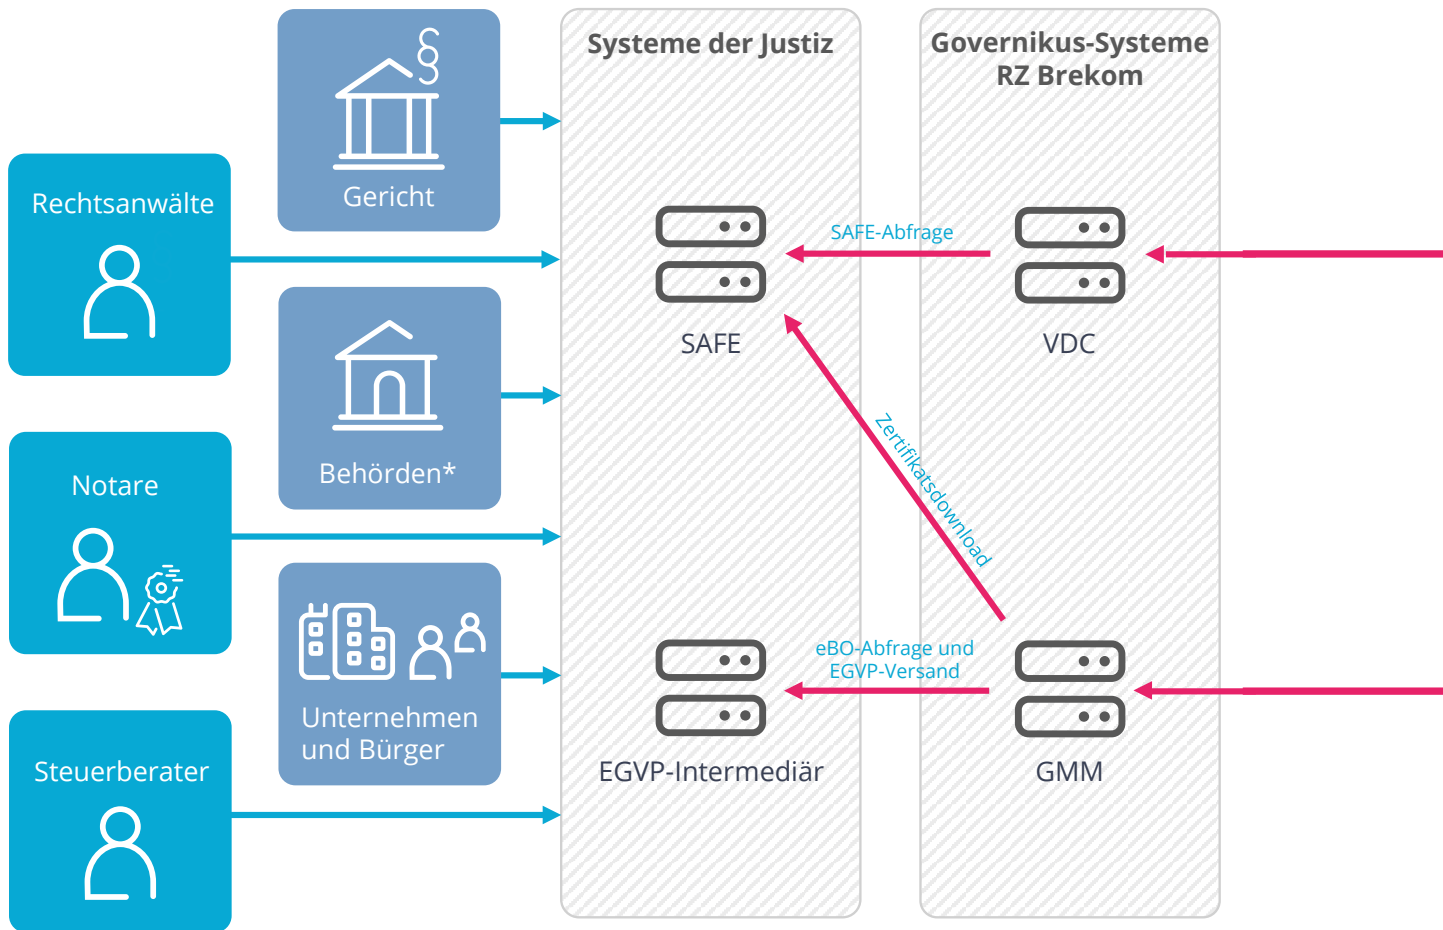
Gericht

Rechtsanwälte

Behörden*

Notare

Unternehmen und Bürger

Steuerberater

Systeme der Justiz

SAFE

EGVP-Intermediär

Governikus-Systeme RZ Brekom

SAFE-Abfrage

VDC

Zertifikatsdownload

eBO-Abfrage und EGVP-Versand

GMM